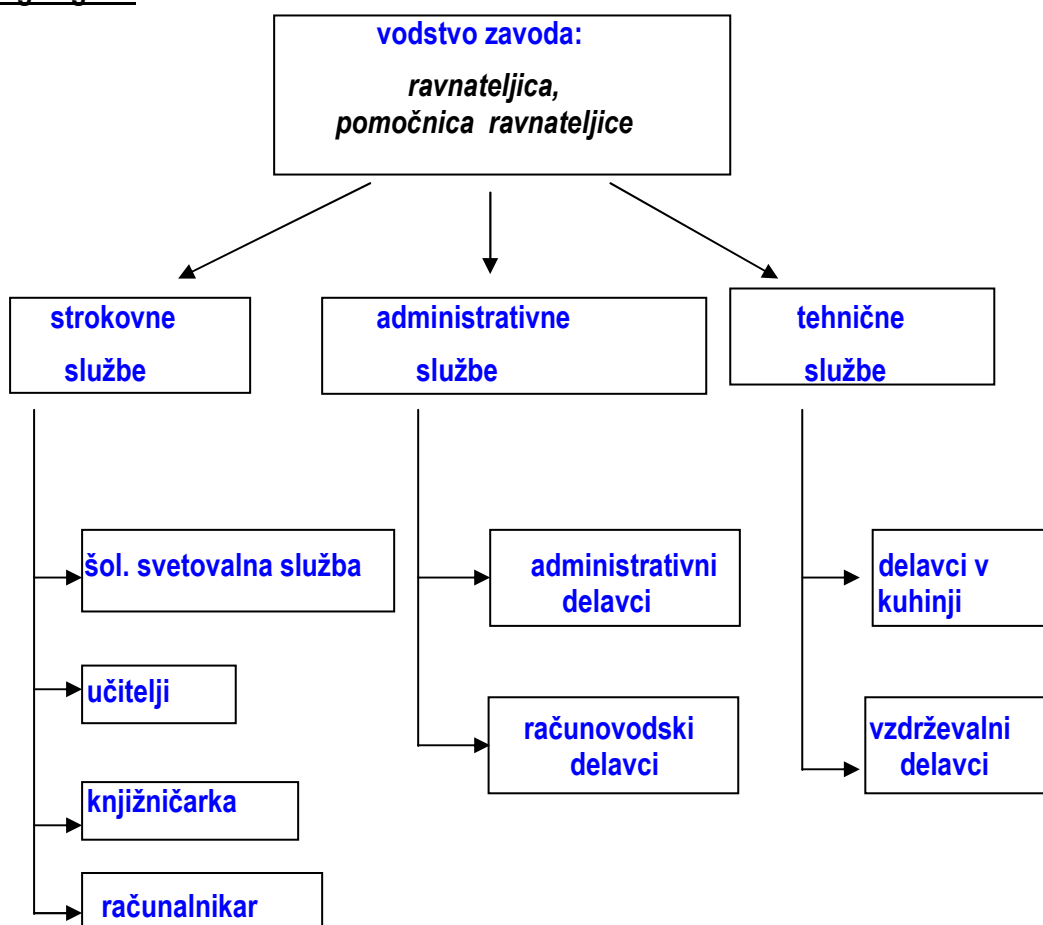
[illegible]

vodstvo zavoda:

ravnateljica, pomočnica ravnateljice

strokovne službe

administrativne službe

tehnične službe

šol. svetovalna služba

učitelji

knjižničarka

računalnikar

administrativni delavci

računovodski delavci

delavci v kuhinji

vzdrževalni delavci